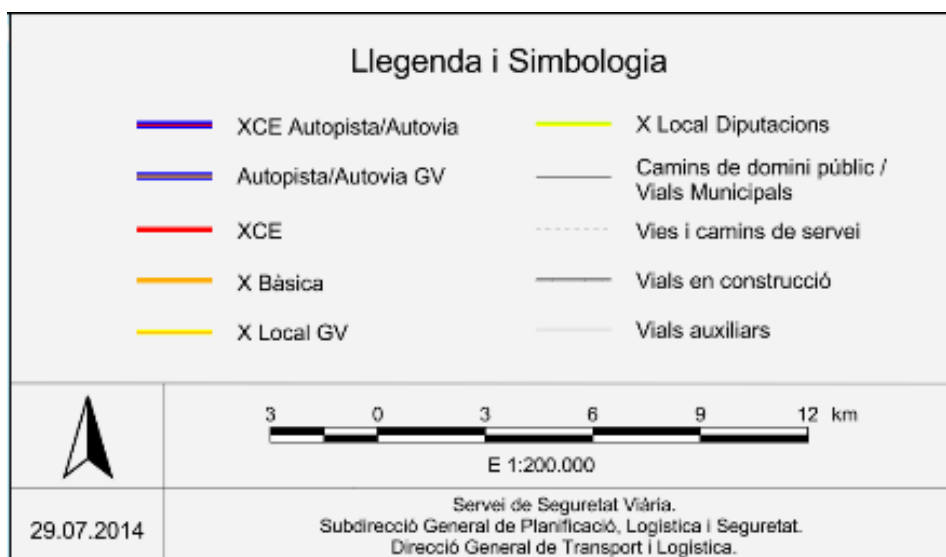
Llegenda i Simbologia

XCE Autopista/Autovia

Autopista/Autovia GV

XCE

X Bàsica

X Local GV

X Local Diputacions

Camins de domini públic / Vials Municipals

Vies i camins de servei

Vials en construcció

Vials auxiliars

3 0 3 6 9 12 km

E 1:200.000

29.07.2014

Servei de Seguretat Viària.
Subdirecció General de Planificació, Logística i Seguretat.
Direcció General de Transport i Logística.